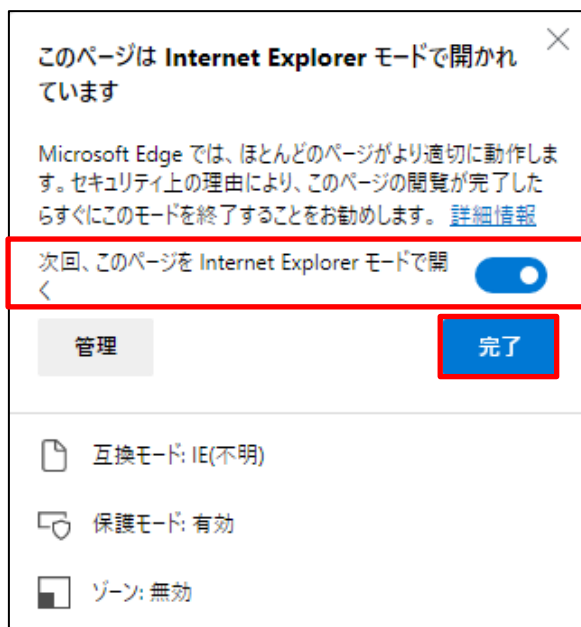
このページは Internet Explorer モードで開かれています

Microsoft Edge では、ほとんどのページがより適切に動作します。セキュリティ上の理由により、このページの閲覧が完了したらすぐにこのモードを終了することをお勧めします。 詳細情報

次回、このページを Internet Explorer モードで開く

管理

完了

互換モード: IE(不明)

保護モード: 有効

ゾーン: 無効